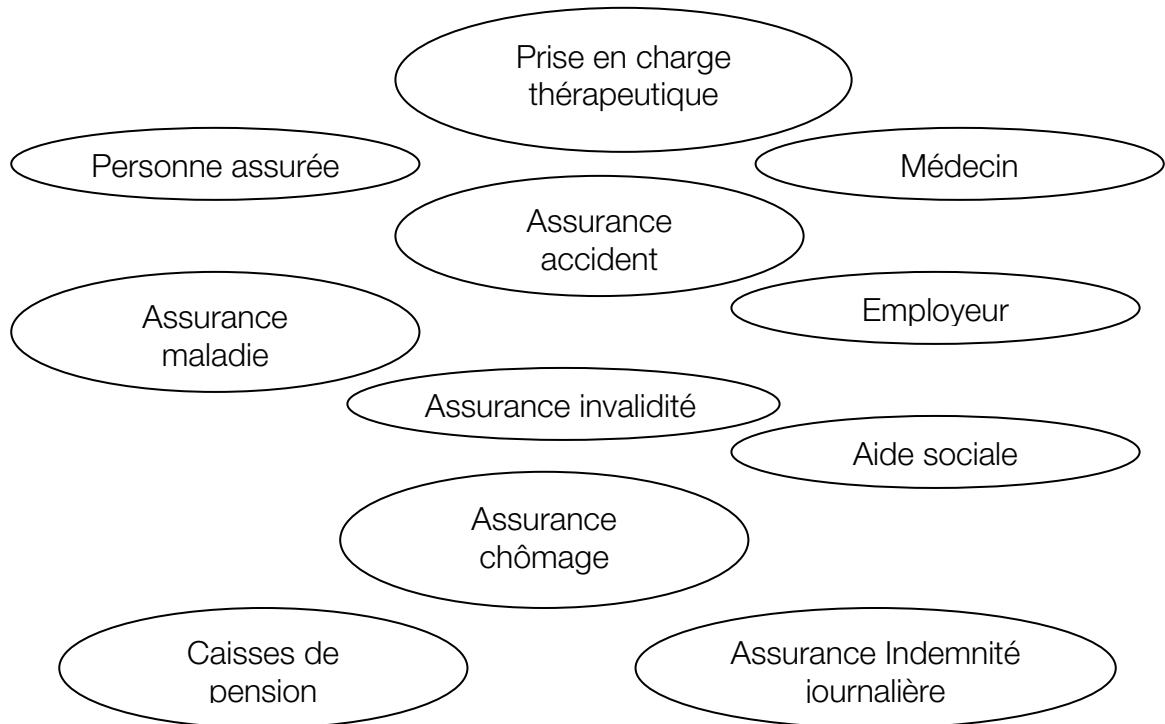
Prise en charge thérapeutique

Personne assurée

Médecin

Assurance accident

Assurance maladie

Employeur

Assurance invalidité

Aide sociale

Assurance chômage

Caisses de pension

Assurance Indemnité journalière